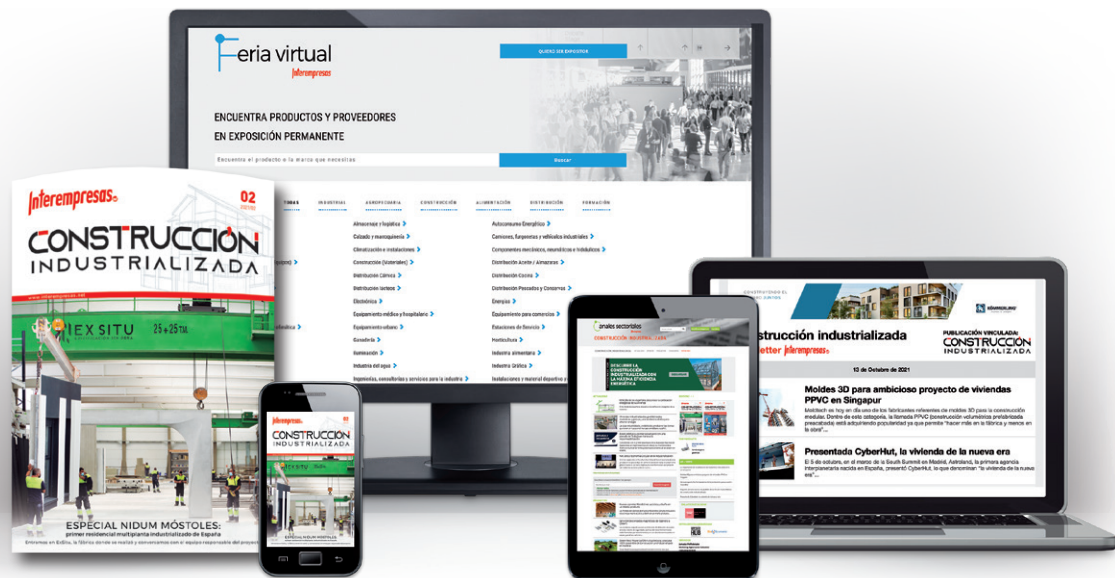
Feria virtual
Interempresas

QUIERO SER EXPOSITOR

ENCUENTRA PRODUCTOS Y PROVEEDORES EN EXPOSICIÓN PERMANENTE

Encuentra el producto o la marca que necesitas

Buscar

TODAS INDUSTRIAL AGROPECUARIA CONSTRUCCIÓN ALIMENTACIÓN DISTRIBUCIÓN FORMACIÓN

Almacenaje y logística
Calzado y marroquinería
Climatización e instalaciones
Construcción (materiales)
Distribución Cárnica
Distribución lácteos
Electrónica
Equipamiento médico y hospitalario
Equipamiento urbano
Ganadería
Iluminación
Industria del agua
Ingenierías, consultorías y servicios para la industria

Autoconsumo Energético
Camiones, furgonetas y vehículos industriales
Componentes mecánicos, neumáticos e hidráulicos
Distribución Aceite / Almazaras
Distribución Cocina
Distribución Pescados y Conservas
Energías
Equipamiento para comercios
Estaciones de Servicio
Horticultura
Industria alimentaria
Industria Gráfica
Instalaciones y material deportivo

Interempresas
02
CONSTRUCCIÓN INDUSTRIALIZADA
www.interempresas.net
EX SITU
25+25 TM
ESPECIAL NIDUM MÓSTOLES:
primer residencial multiplanta industrializado de España
Entramos en EdEx, la fábrica donde se realiza y conversamos con el equipo responsable del proyecto

Interempresas
CONSTRUCCIÓN INDUSTRIALIZADA
EX SITU
ESPECIAL NIDUM MÓSTOLES

canales sectoriales
CONSTRUCCIÓN INDUSTRIALIZADA

nstrucción industrializada
letter Interempresas
PUBLICACIÓN VINCULADA:
CONSTRUCCIÓN INDUSTRIALIZADA
13 de Octubre de 2021

Moldes 3D para ambicioso proyecto de viviendas PPVC en Singapur
Moldtech es hoy en día uno de los fabricantes referentes de moldes 3D para la construcción modular. Dentro de esta categoría, la llamada PPVC (construcción volumétrica prefabricada prealcabada) está adquiriendo popularidad ya que permite "hacer más en la fábrica y menos en la obra"...

Presentada CyberHut, la vivienda de la nueva era
El 8 de octubre, en el marco de la South Summit en Madrid, Astroland, la primera agencia interplanetaria nacida en España, presentó CyberHut, lo que denominan "la vivienda de la nueva era"...